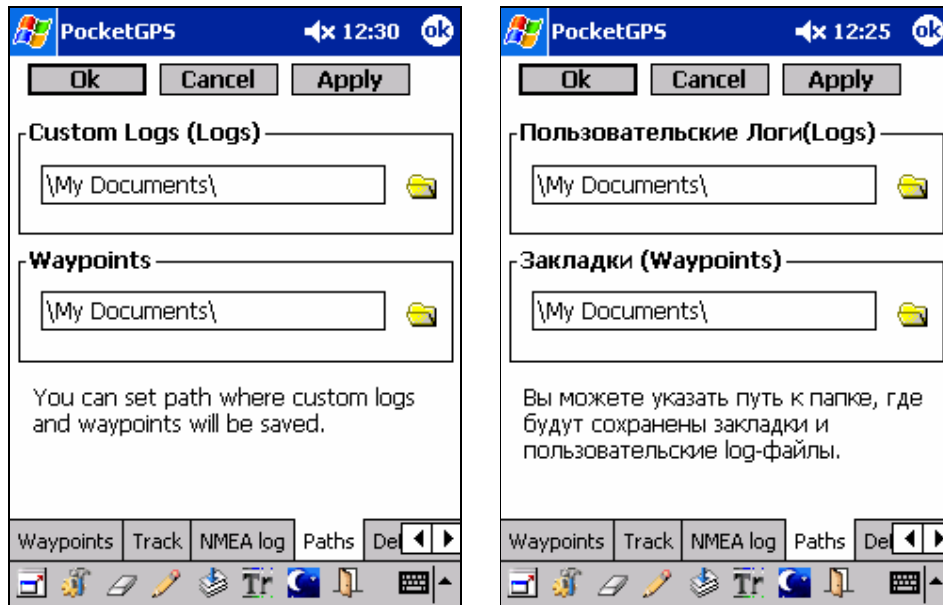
PocketGPS 12:30 ok

Ok Cancel Apply

Custom Logs (Logs)

\My Documents\

Waypoints

\My Documents\

You can set path where custom logs and waypoints will be saved.

Waypoints Track NMEA log Paths De

Tr

PocketGPS 12:25 ok

Ok Cancel Apply

Пользовательские Логи(Logs)

\My Documents\

Закладки (Waypoints)

\My Documents\

Вы можете указать путь к папке, где будут сохранены закладки и пользовательские log-файлы.

Waypoints Track NMEA log Paths De

Tr